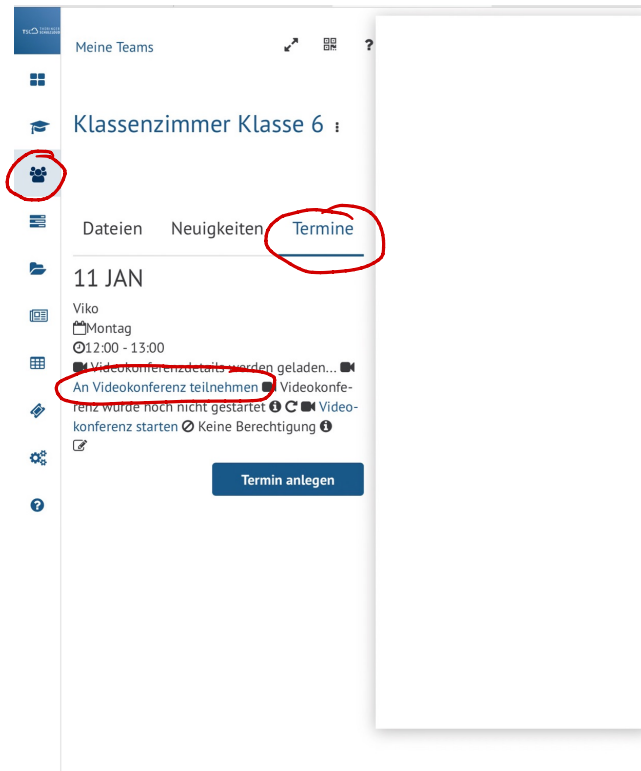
Meine Teams

?

Klassenzimmer Klasse 6

Dateien Neuigkeiten Termine

11 JAN

Viko
Montag
12:00 - 13:00
Videokonferenzdetails werden geladen... An Videokonferenz teilnehmen Videokonferenz wurde noch nicht gestartet Videokonferenz starten Keine Berechtigung

Termin anlegen